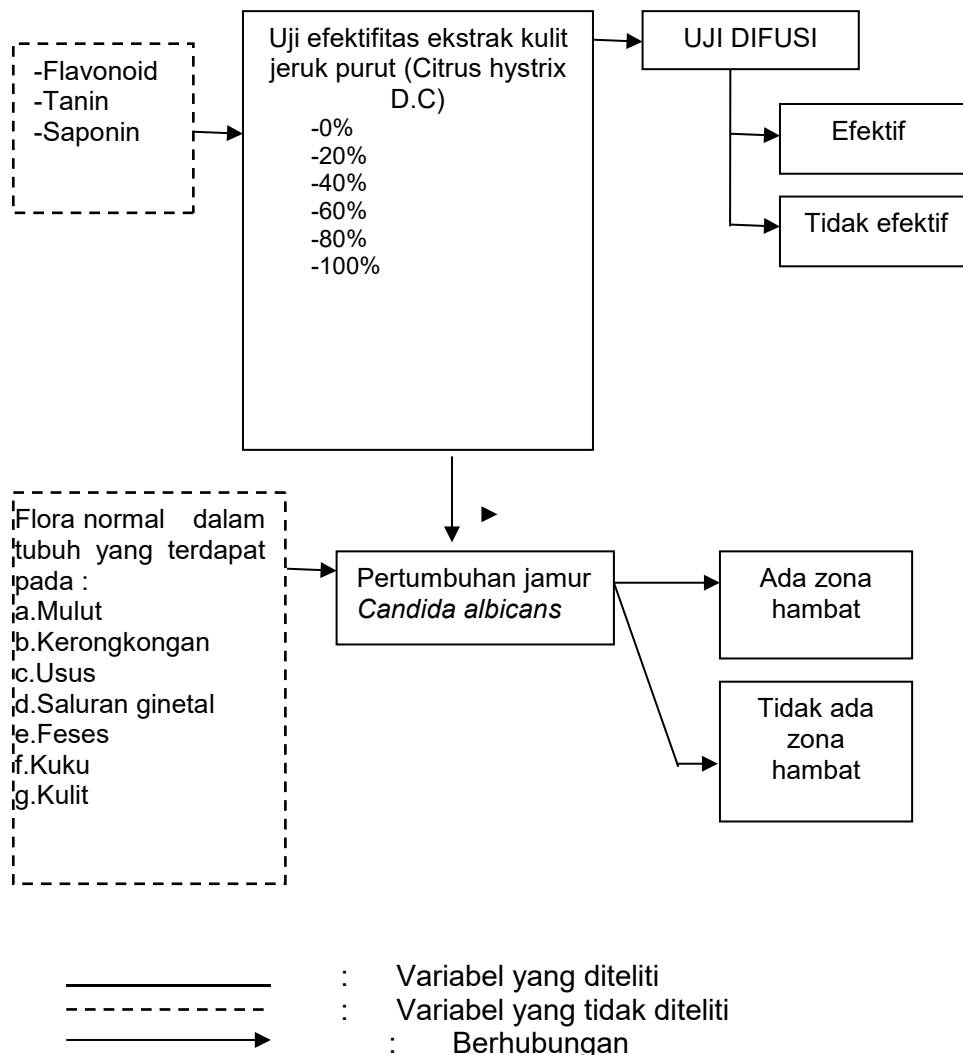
-Flavonoid
-Tanin
-Saponin

Uji efektifitas ekstrak kulit jeruk purut (Citrus hystrix D.C)
-0%
-20%
-40%
-60%
-80%
-100%

UJI DIFUSI

Efektif

Tidak efektif

Flora normal dalam tubuh yang terdapat pada :
a.Mulut
b.Kerongkongan
c.Usus
d.Saluran ginetal
e.Feses
f.Kuku
g.Kulit

Pertumbuhan jamur *Candida albicans*

Ada zona hambat

Tidak ada zona hambat

: Variabel yang diteliti
: Variabel yang tidak diteliti
: Berhubungan